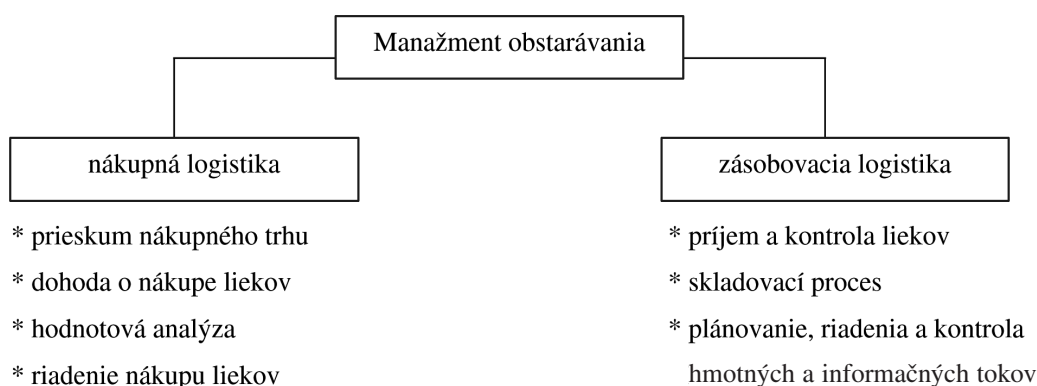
Manažment obstarávania

nákupná logistika

* prieskum nákupného trhu
* dohoda o nákupe liekov
* hodnotová analýza
* riadenie nákupu liekov

zásobovacia logistika

* príjem a kontrola liekov
* skladovací proces
* plánovanie, riadenia a kontrola hmotných a informačných tokov